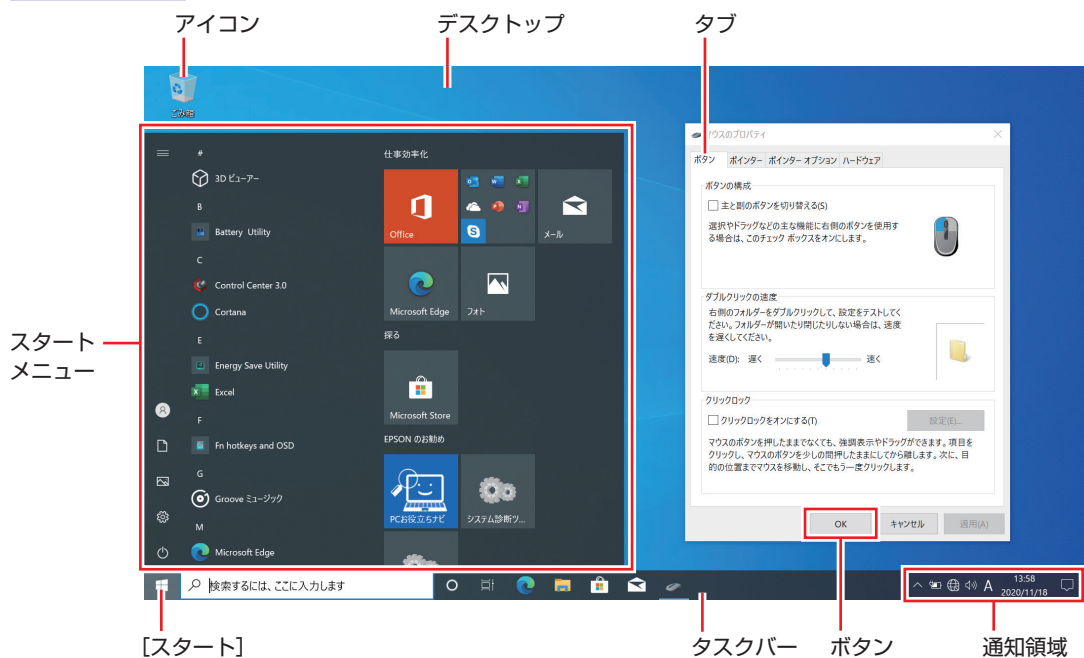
アイコン

デスクトップ

タブ

ごみ箱

#

3D ビューアー

B

Battery Utility

C

Control Center 3.0

Cortana

E

Energy Save Utility

Excel

F

Fn hotkeys and OSD

G

Groove ミュージック

M

Microsoft Edge

仕事効率化

Office

メール

Microsoft Edge

フォト

探る

Microsoft Store

EPSON のお勧め

PCお役立ちナビ

システム診断ツ...

マウスのプロパティ

ボタン　ポインター　ポインター オプション　ハードウェア

ボタンの構成

主と副のボタンを切り替える(S)

選択やドラッグなどの主な機能に右側のボタンを使用する場合は、このチェック ボックスをオンにします。

ダブルクリックの速度

右側のフォルダーをダブルクリックして、設定をテストしてください。フォルダーが開いたり閉じたりしない場合は、速度を遅くしてください。

速度(D):　遅く　速く

クリックロック

クリックロックをオンにする(T)

設定(E)...

マウスのボタンを押したままでなくても、強調表示やドラッグができます。項目をクリックし、マウスのボタンを少しの間押したままにしてから離します。次に、目的の位置までマウスを移動し、そこでもう一度クリックします。

OK　キャンセル　適用(A)

スタートメニュー

検索するには、ここに入力します

A　13:58　2020/11/18

[スタート]

タスクバー

ボタン

通知領域